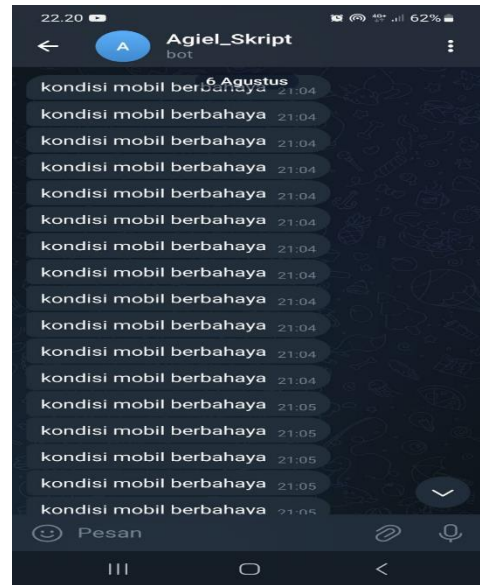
22.20
62%
A
Agiel_Skript
bot
6 Agustus
kondisi mobil berbahaya 21:04
kondisi mobil berbahaya 21:04
kondisi mobil berbahaya 21:04
kondisi mobil berbahaya 21:04
kondisi mobil berbahaya 21:04
kondisi mobil berbahaya 21:04
kondisi mobil berbahaya 21:04
kondisi mobil berbahaya 21:04
kondisi mobil berbahaya 21:04
kondisi mobil berbahaya 21:04
kondisi mobil berbahaya 21:04
kondisi mobil berbahaya 21:04
kondisi mobil berbahaya 21:05
kondisi mobil berbahaya 21:05
kondisi mobil berbahaya 21:05
kondisi mobil berbahaya 21:05
kondisi mobil berbahaya 21:05
Pesan